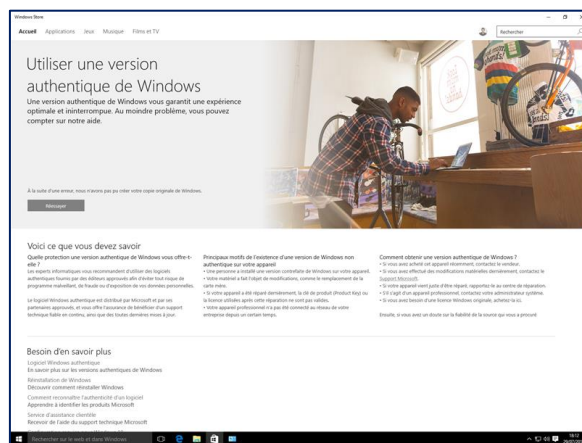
Windows Store

Accueil Applications Jeux Musique Films et TV

Rechercher

Utiliser une version authentique de Windows

Une version authentique de Windows vous garantit une expérience optimale et ininterrompue. Au moindre problème, vous pouvez compter sur notre aide.

À la suite d'une erreur, nous n'avons pas pu créer votre copie originale de Windows.

Réessayer

Voici ce que vous devez savoir

Quelle protection une version authentique de Windows vous offre-t-elle ?

Les experts informatiques vous recommandent d'utiliser des logiciels authentiques fournis par des éditeurs approuvés afin d'éviter tout risque de programme malveillant, de fraude ou d'exposition de vos données personnelles.

Le logiciel Windows authentique est distribué par Microsoft et par ses partenaires approuvés, et vous offre l'assurance de bénéficier d'un support technique fiable en continu, ainsi que des toutes dernières mises à jour.

Principaux motifs de l'existence d'une version de Windows non authentique sur votre appareil

• Une personne a installé une version contrefaite de Windows sur votre appareil.
• Votre matériel a fait l'objet de modifications, comme le remplacement de la carte mère.
• Si votre appareil a été réparé dernièrement, la clé de produit (Product Key) ou la licence utilisées après cette réparation ne sont pas valides.
• Votre appareil professionnel n'a pas été connecté au réseau de votre entreprise depuis un certain temps.

Comment obtenir une version authentique de Windows ?

• Si vous avez acheté cet appareil récemment, contactez le vendeur.
• Si vous avez effectué des modifications matérielles dernièrement, contactez le Support Microsoft.
• Si votre appareil vient juste d'être réparé, rapportez-le au centre de réparation.
• S'il s'agit d'un appareil professionnel, contactez votre administrateur système.
• Si vous avez besoin d'une licence Windows originale, achetez-la ici.

Ensuite, si vous avez un doute sur la fiabilité de la source qui vous a procuré

Besoin d'en savoir plus

Logiciel Windows authentique
En savoir plus sur les versions authentiques de Windows

Réinstallation de Windows
Découvrir comment réinstaller Windows

Comment reconnaître l'authenticité d'un logiciel
Apprendre à identifier les produits Microsoft

Service d'assistance clientèle
Recevoir de l'aide du support technique Microsoft

Rechercher sur le web et dans Windows